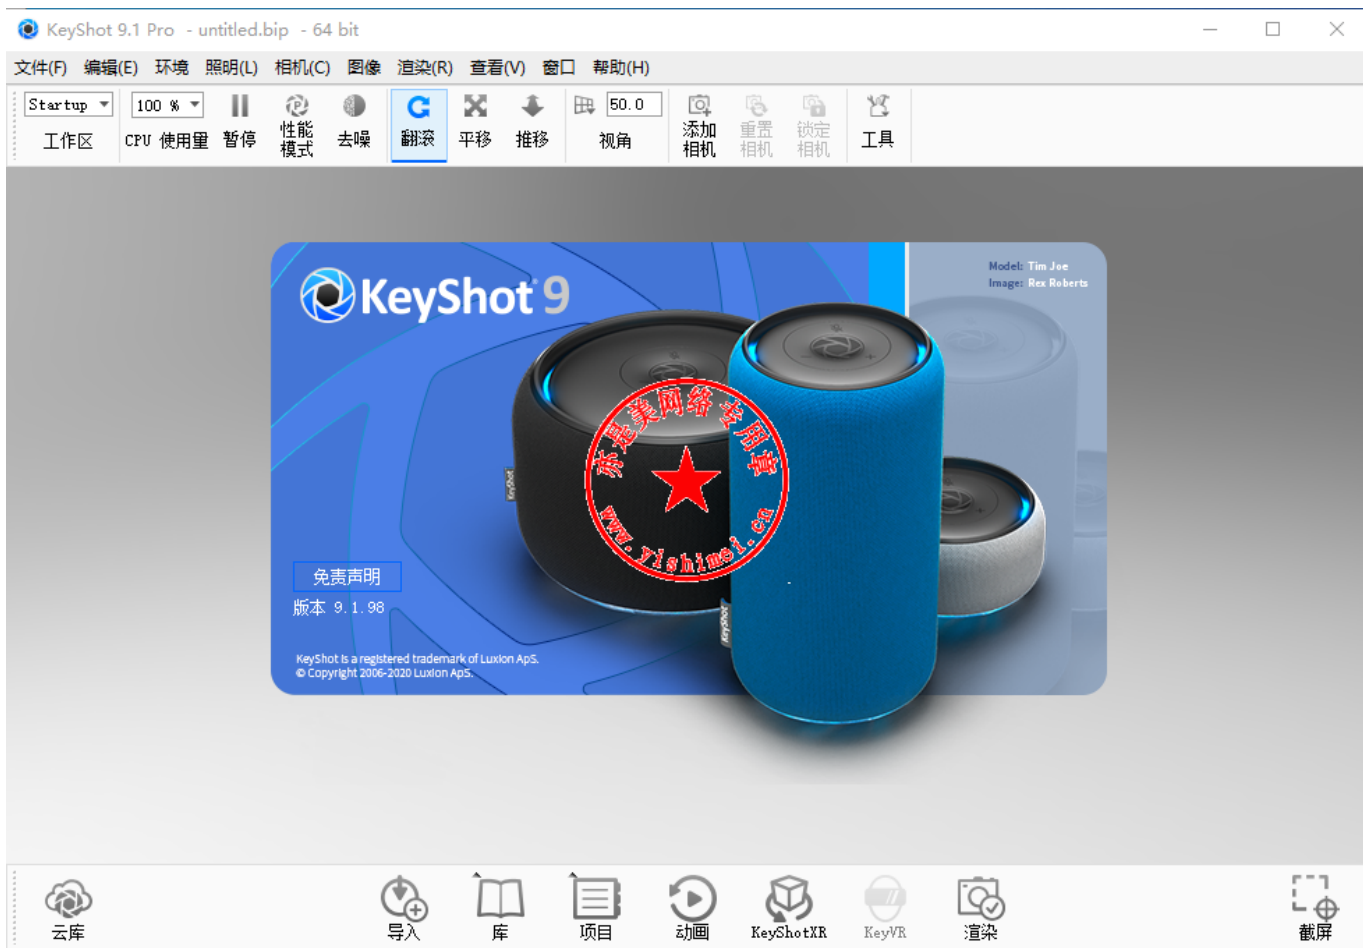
KeyShot 9.1 Pro - untitled.bip - 64 bit

文件(F) 编辑(E) 环境 照明(L) 相机(C) 图像 渲染(R) 查看(V) 窗口 帮助(H)

Startup 工作区 100 % CPU 使用量 暂停 性能模式 去噪 翻滚 平移 推移 50.0 视角 添加相机 重置相机 锁定相机 工具

KeyShot 9

Model: Tim Joe
Image: Rex Roberts

亦是美网络专用章
www.yishimei.cn

免责声明
版本 9.1.98

KeyShot is a registered trademark of Luxion ApS.
© Copyright 2006-2020 Luxion ApS.

云库 导入 库 项目 动画 KeyShotXR KeyVR 渲染 截屏